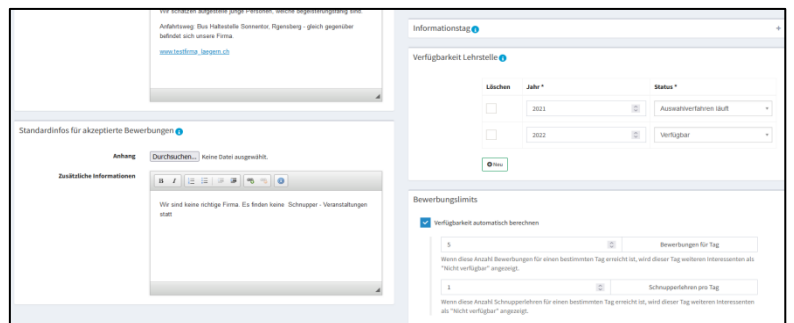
Wir schätzen aufgestellte junge Personen, welche Begleitungsbedarf sind

Anfahrtsweg: Bus Haltestelle Sonnentor, Rgensberg - gleich gegenüber befindet sich unsere Firma.

www.testfirma_laegern.ch

Standardinfos für akzeptierte Bewerbungen

Anhang Durchsuchen... Keine Datei ausgewählt.

Zusätzliche Informationen

B I

Wir sind keine richtige Firma. Es finden keine Schnupper - Veranstaltungen statt

Informationstag +

Verfügbarkeit Lehrstelle

| Löschen | Jahr * | Status * |
|---|---|---|
| | 2021 | Auswahlverfahren läuft |
| | 2022 | Verfügbar |

Neu

Bewerbungslimits

Verfügbarkeit automatisch berechnen

5 Bewerbungen für Tag

Wenn diese Anzahl Bewerbungen für einen bestimmten Tag erreicht ist, wird dieser Tag weiteren Interessenten als "Nicht verfügbar" angezeigt.

1 Schnupperlehren pro Tag

Wenn diese Anzahl Schnupperlehren für einen bestimmten Tag erreicht ist, wird dieser Tag weiteren Interessenten als "Nicht verfügbar" angezeigt.